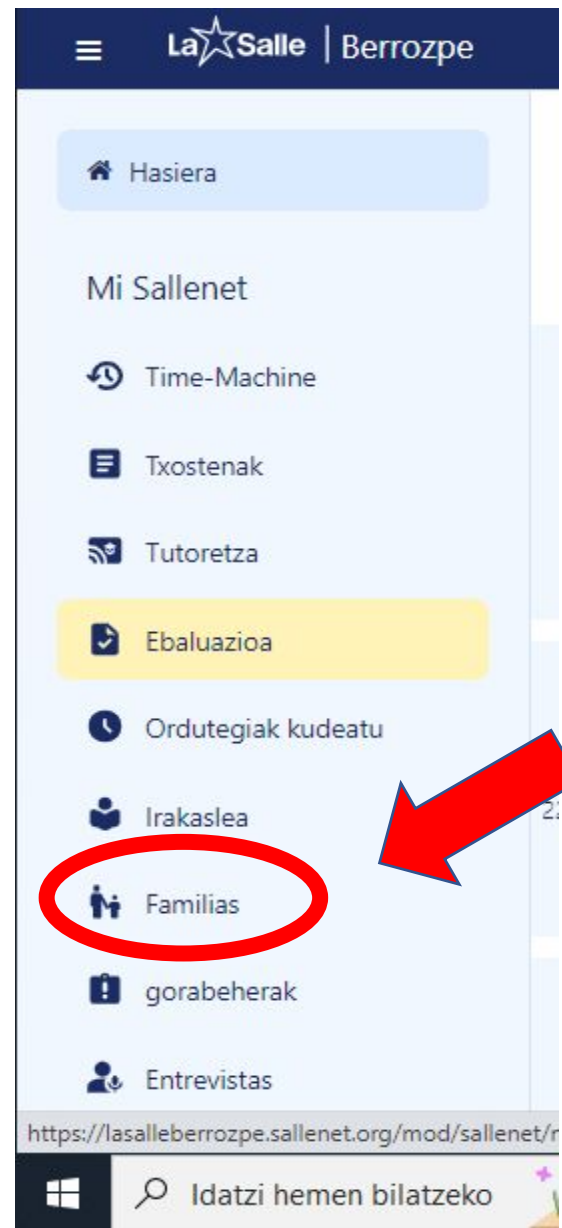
La Salle | Berrozpe

Hasiera

Mi Sallenet

Time-Machine

Txostenak

Tutoretza

Ebaluazioa

Ordutegiak kudeatu

Irakaslea

Familias

gorabeherak

Entrevistas

https://lasalleberrozpe.sallenet.org/mod/sallenet/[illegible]

Idatzi hemen bilatzeko